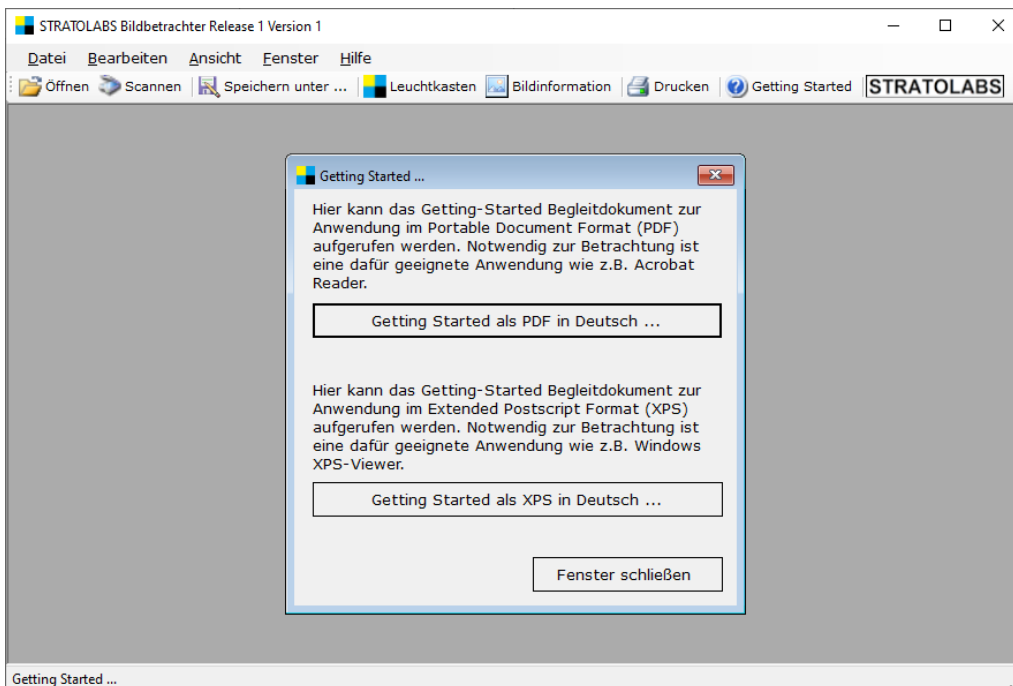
STRATOLABS Bildbetrachter Release 1 Version 1

Datei Bearbeiten Ansicht Fenster Hilfe

Öffnen Scannen Speichern unter ... Leuchtkasten Bildinformation Drucken Getting Started STRATOLABS

Getting Started ...

Hier kann das Getting-Started Begleitdokument zur Anwendung im Portable Document Format (PDF) aufgerufen werden. Notwendig zur Betrachtung ist eine dafür geeignete Anwendung wie z.B. Acrobat Reader.

Getting Started als PDF in Deutsch ...

Hier kann das Getting-Started Begleitdokument zur Anwendung im Extended Postscript Format (XPS) aufgerufen werden. Notwendig zur Betrachtung ist eine dafür geeignete Anwendung wie z.B. Windows XPS-Viewer.

Getting Started als XPS in Deutsch ...

Fenster schließen

Getting Started ...